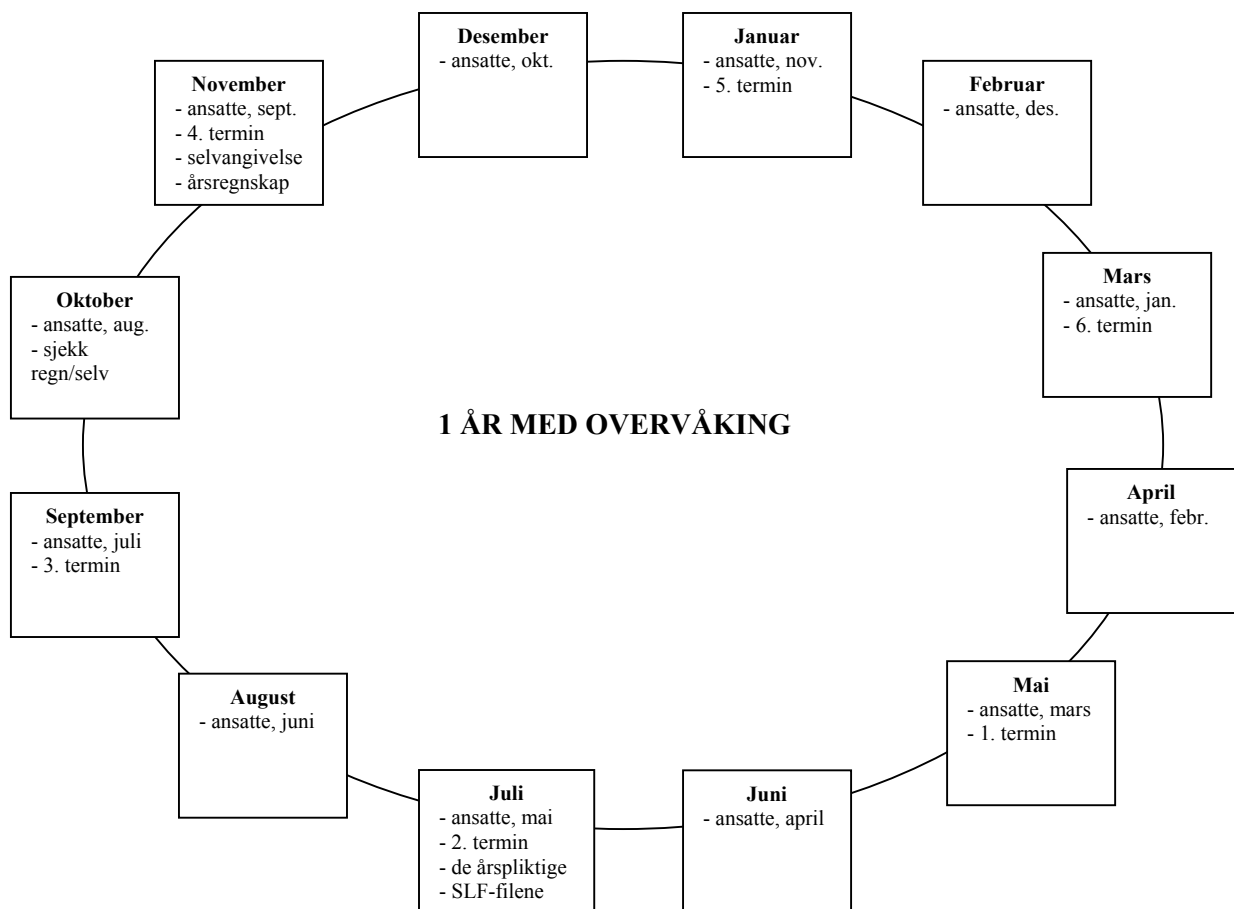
**Desember**
- ansatte, okt.

**Januar**
- ansatte, nov.
- 5. termin

**Februar**
- ansatte, des.

**Mars**
- ansatte, jan.
- 6. termin

**April**
- ansatte, febr.

**Mai**
- ansatte, mars
- 1. termin

**Juni**
- ansatte, april

**Juli**
- ansatte, mai
- 2. termin
- de årspliktige
- SLF-filene

**August**
- ansatte, juni

**September**
- ansatte, juli
- 3. termin

**Oktober**
- ansatte, aug.
- sjekk regn/selv

**November**
- ansatte, sept.
- 4. termin
- selvangivelse
- årsregnskap

**1 ÅR MED OVERVÅKING**